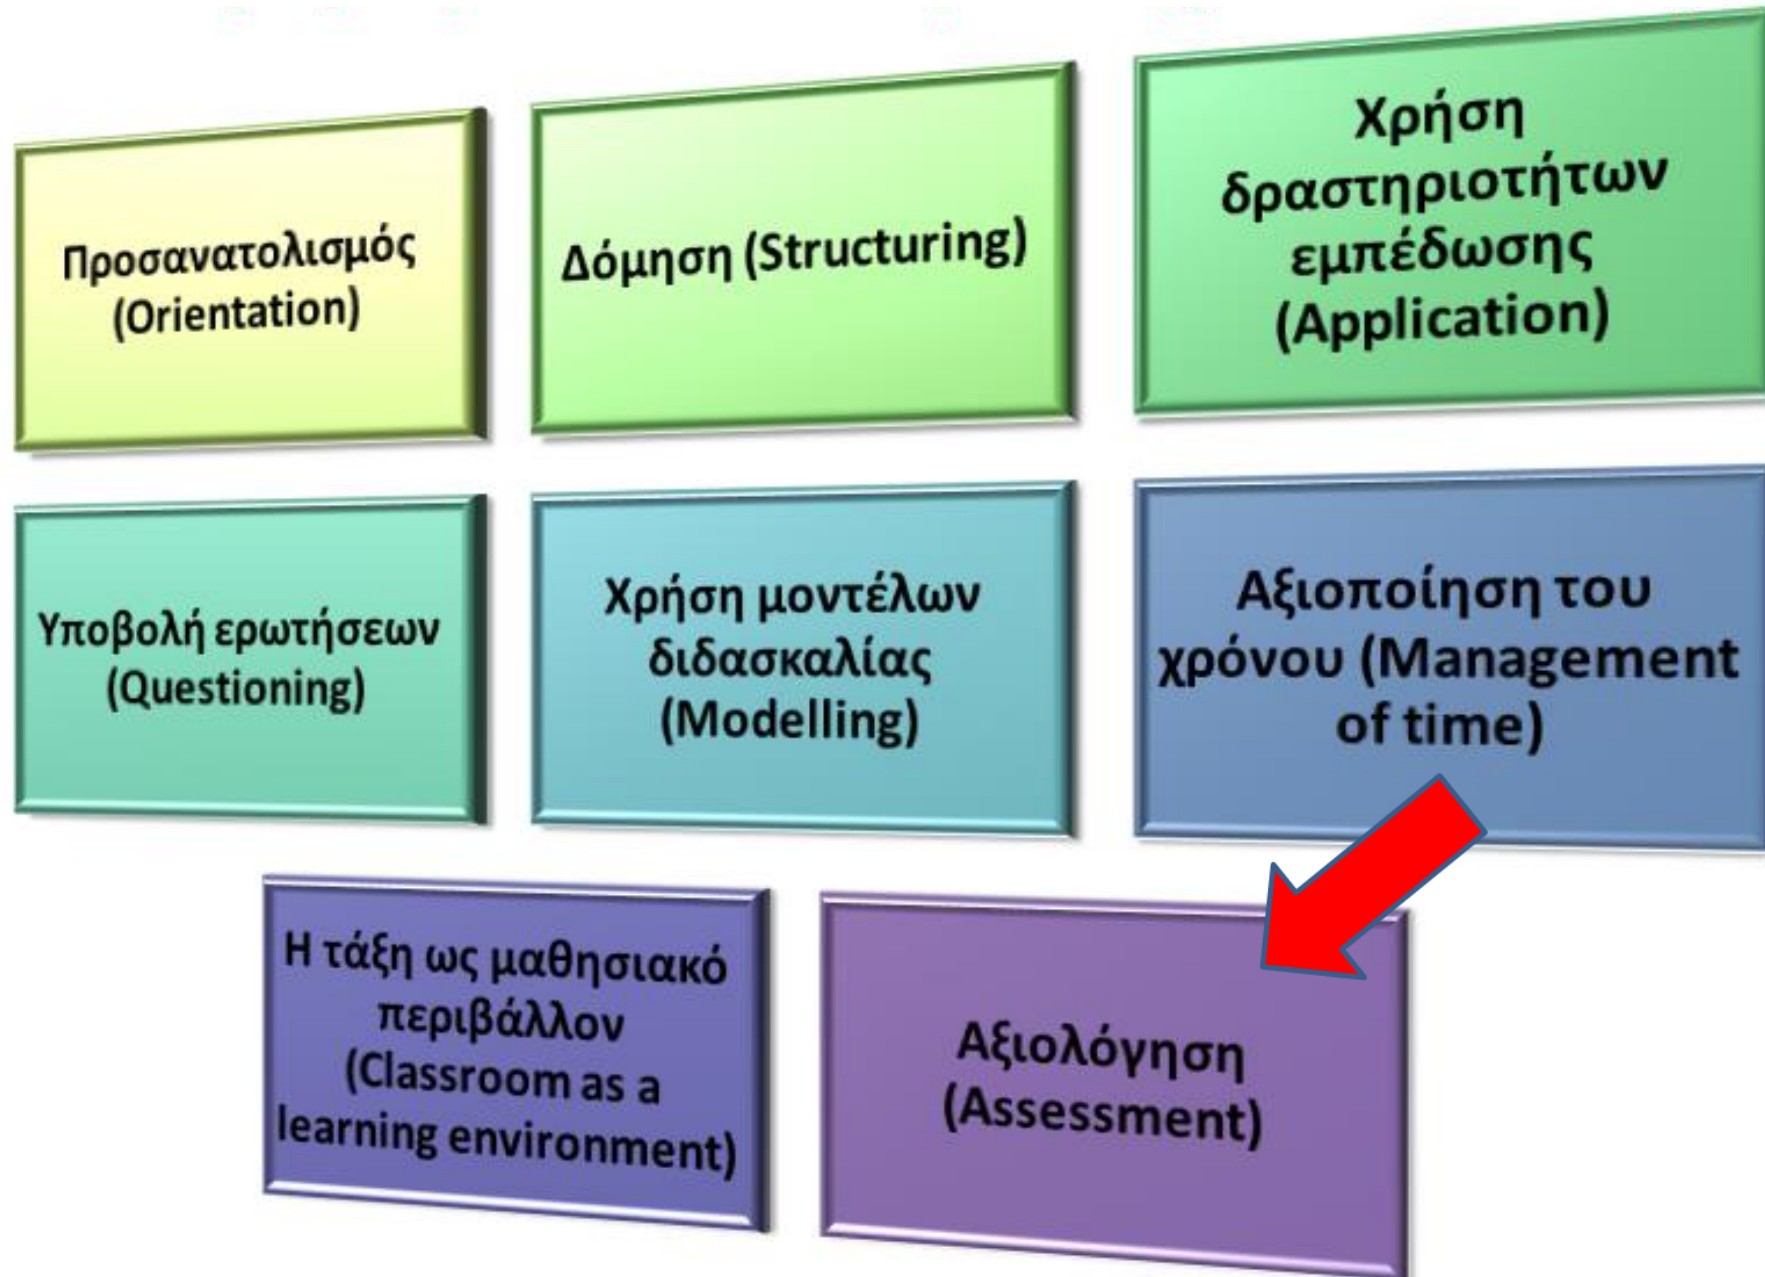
Προσανατολισμός (Orientation)

Δόμηση (Structuring)

Χρήση δραστηριοτήτων εμπέδωσης (Application)

Υποβολή ερωτήσεων (Questioning)

Χρήση μοντέλων διδασκαλίας (Modelling)

Αξιοποίηση του χρόνου (Management of time)

Η τάξη ως μαθησιακό περιβάλλον (Classroom as a learning environment)

Αξιολόγηση (Assessment)